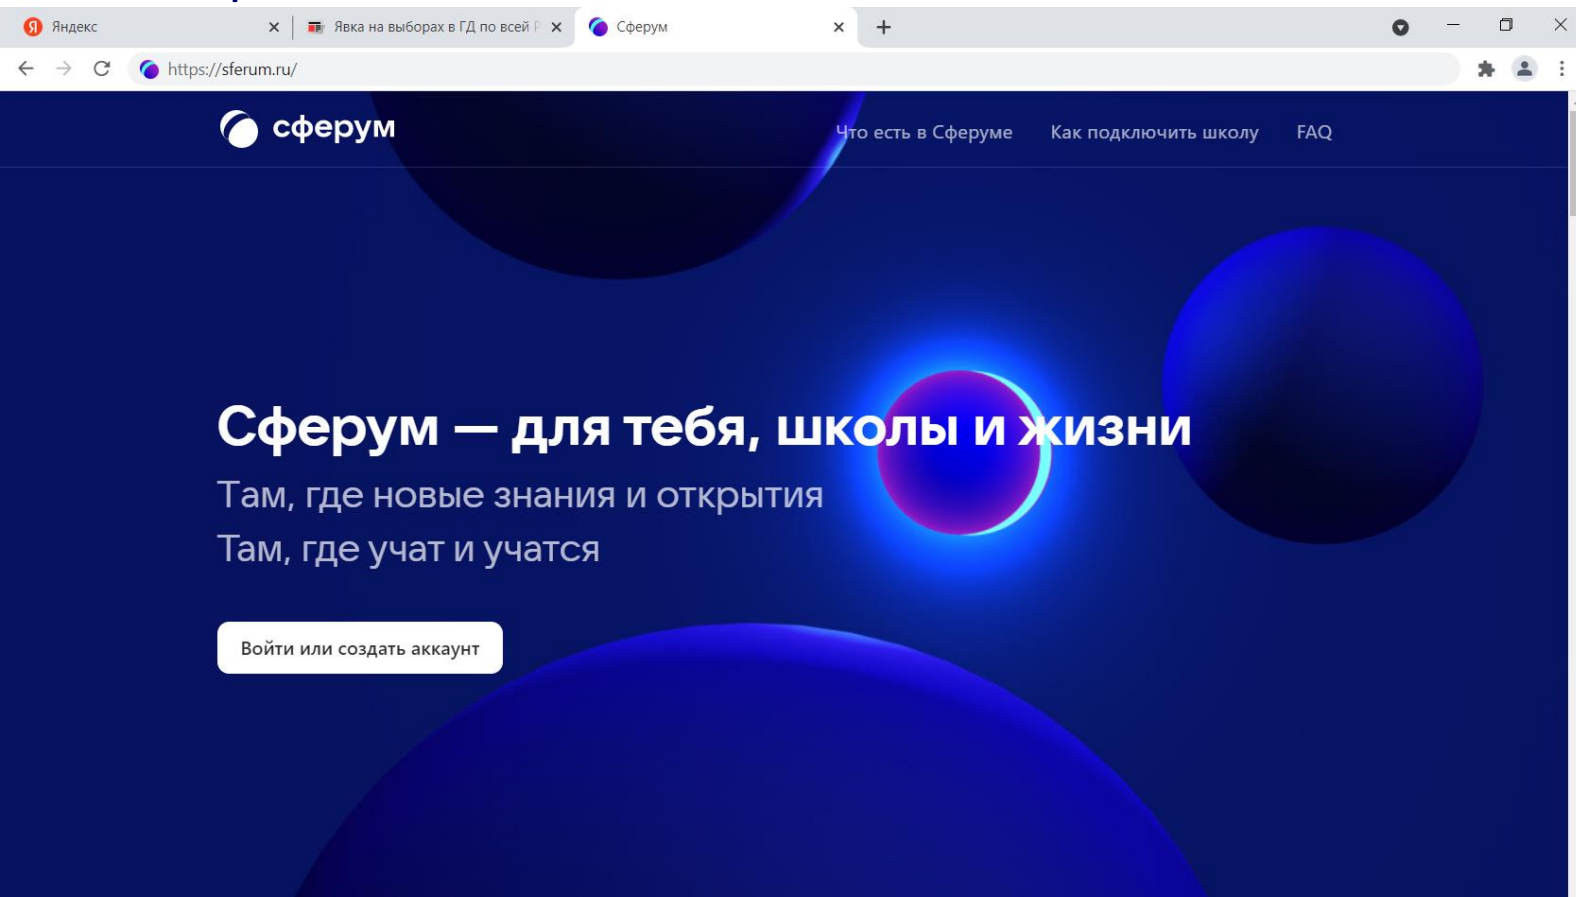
Яндекс
Явка на выборах в ГД по всей Р
Сферум
https://sferum.ru/

сферум
Что есть в Сферуме
Как подключить школу
FAQ

Сферум — для тебя, школы и жизни
Там, где новые знания и открытия
Там, где учат и учатся

Войти или создать аккаунт